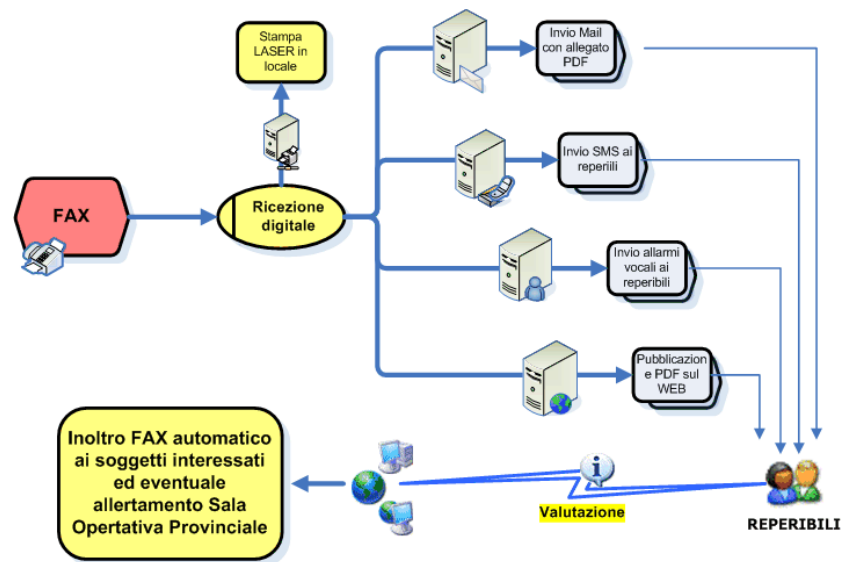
Stampa LASER in locale

FAX

Ricezione digitale

Invio Mail con allegato PDF

Invio SMS ai reperiili

Invio allarmi vocali ai reperibili

Pubblicazione PDF sul WEB

Inoltro FAX automatico ai soggetti interessati ed eventuale allertamento Sala Opertativa Provinciale

Valutazione

REPERIBILI